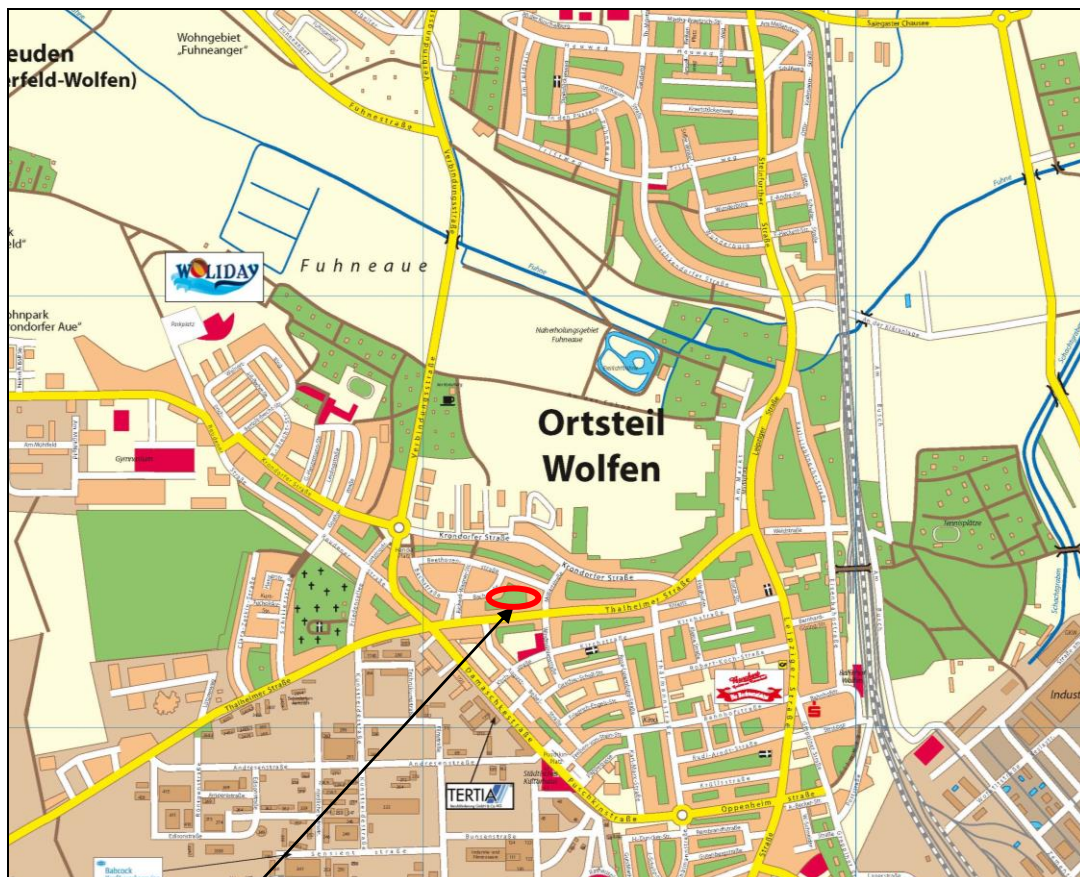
euden
erfeld-Wolfen)

Wohngebiet „Fuhneanger"

Fuhnestraße

Verbindungsstraße

Fuhneaue

WOLIDAY

ohnpark
ondorfer Aue"

Naherholungsgebiet Fuhneaue

Ortsteil
Wolfen

Gymnasium

Krondorfer Straße

Krondorfer Straße

Thalheimer Straße

Thalheimer Straße

Damaschkestraße

Leipziger Straße

Oppenheim straße

Salegaster Chaussee

Fuhne

Fuhne

Tierhospital

Industr

TERTIA

Babcock